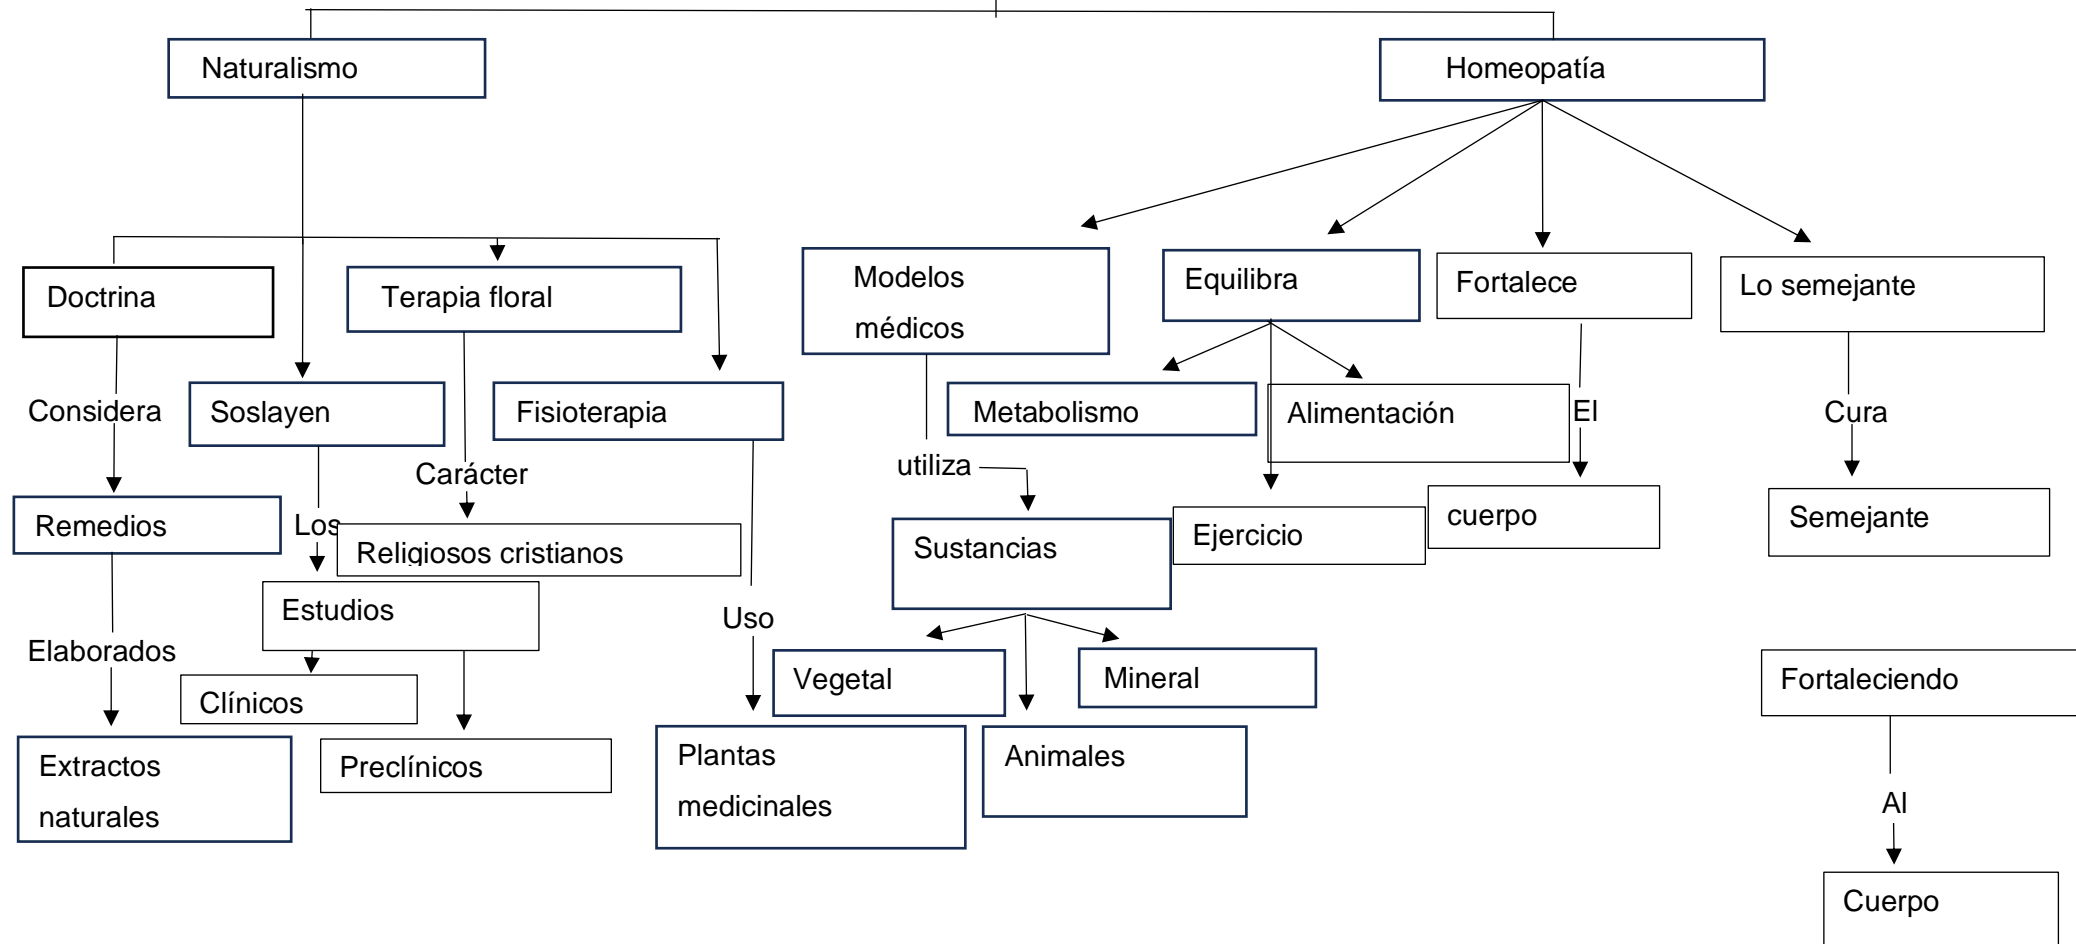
Naturalismo

Homeopatía

Doctrina

Terapia floral

Modelos médicos

Equilibra

Fortalece

Lo semejante

Considera

Soslayen

Fisioterapia

Metabolismo

Alimentación

El

Cura

Carácter

utiliza

Remedios

Los

Religiosos cristianos

Sustancias

Ejercicio

cuerpo

Semejante

Estudios

Uso

Elaborados

Clínicos

Vegetal

Mineral

Fortaleciendo

Extractos naturales

Preclínicos

Plantas medicinales

Animales

Al

Cuerpo